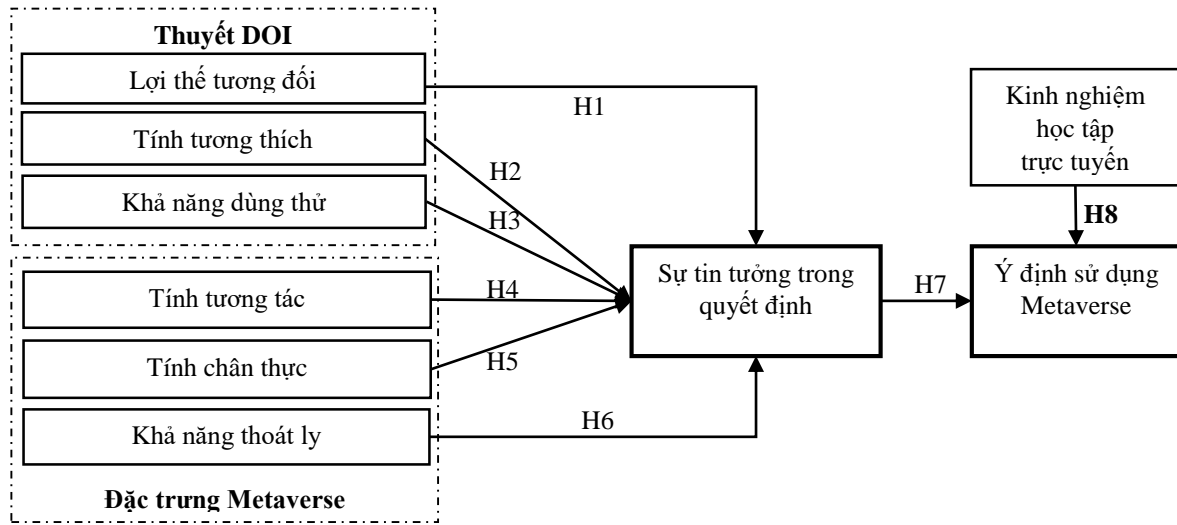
Thuyết DOI

Lợi thế tương đối

Tính tương thích

Khả năng dùng thử

Tính tương tác

Tính chân thực

Khả năng thoát ly

Đặc trưng Metaverse

H1

H2

H3

H4

H5

H6

Sự tin tưởng trong quyết định

H7

Kinh nghiệm học tập trực tuyến

H8

Ý định sử dụng Metaverse